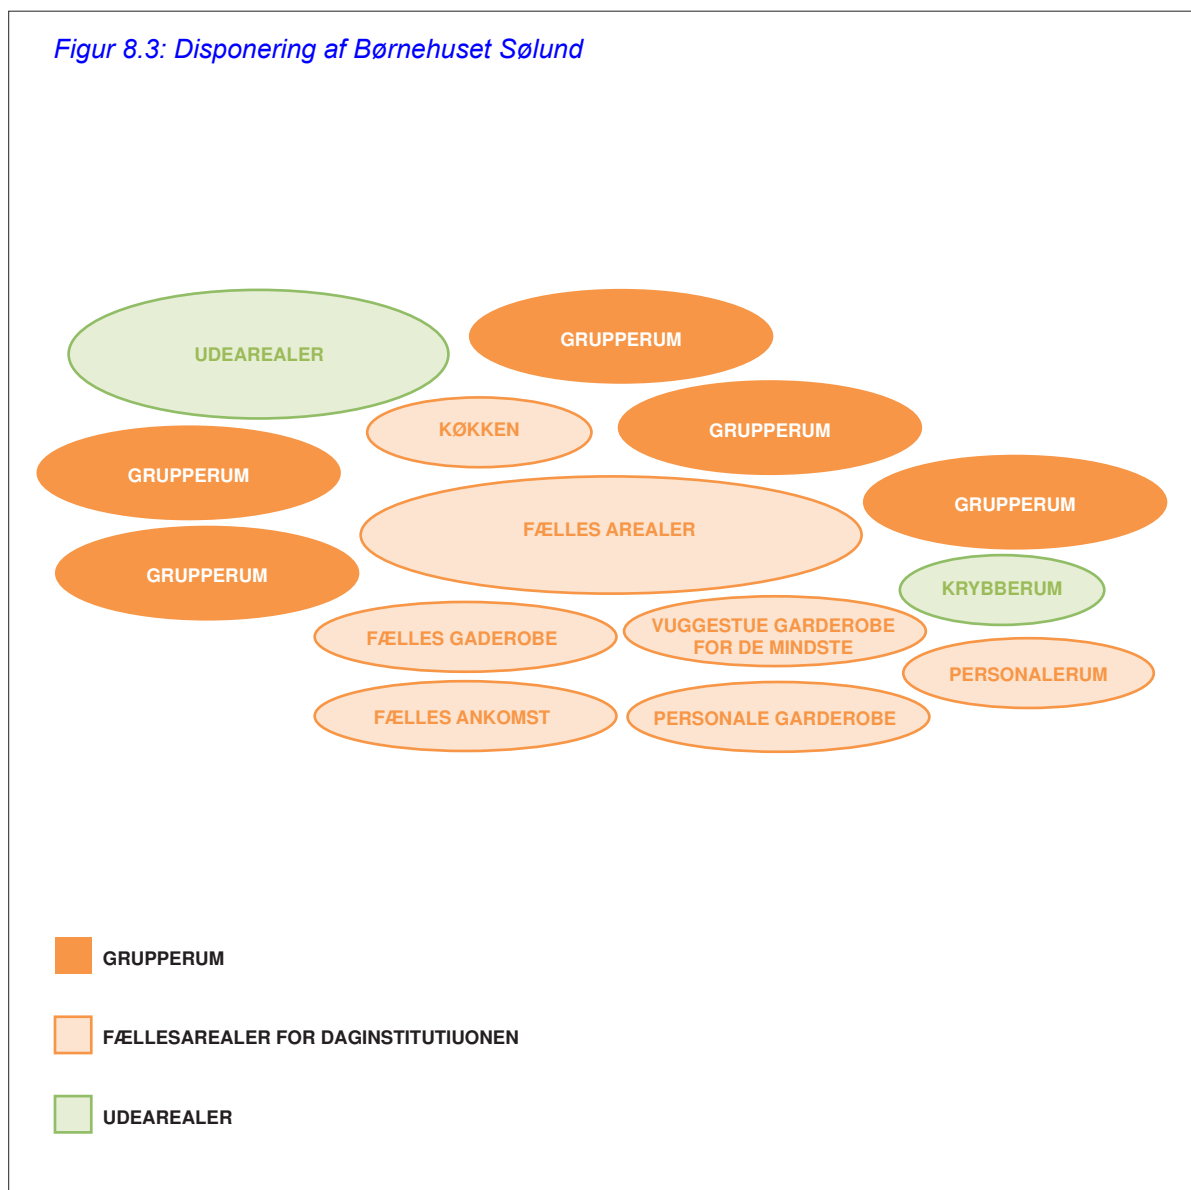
Figur 8.3: Disponering af Børnehuset Sølund

UDEAREALER

GRUPPERUM

KØKKEN

GRUPPERUM

GRUPPERUM

GRUPPERUM

FÆLLES AREALER

GRUPPERUM

KRYBBERUM

FÆLLES GADEROBE

VUGGESTUE GARDEROBE FOR DE MINDSTE

PERSONALERUM

FÆLLES ANKOMST

PERSONALE GARDEROBE

GRUPPERUM

FÆLLESAREALER FOR DAGINSTITUTIUONEN

UDEAREALER